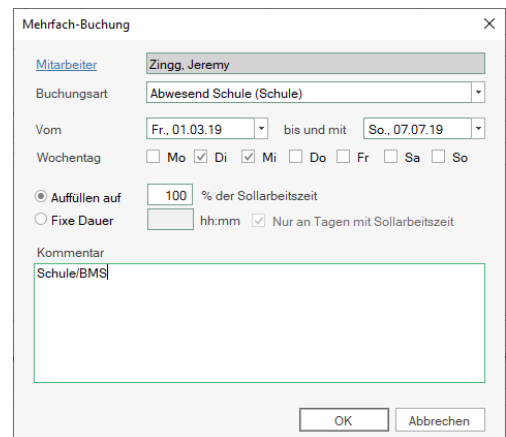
Mehrfach-Buchung

×

Mitarbeiter Zingg, Jeremy

Buchungsart Abwesend Schule (Schule)

Vom Fr., 01.03.19 bis und mit So., 07.07.19

Wochentag Mo Di Mi Do Fr Sa So

Auffüllen auf 100 % der Sollarbeitszeit

Fixe Dauer hh:mm Nur an Tagen mit Sollarbeitszeit

Kommentar

Schule/BMS

OK Abbrechen